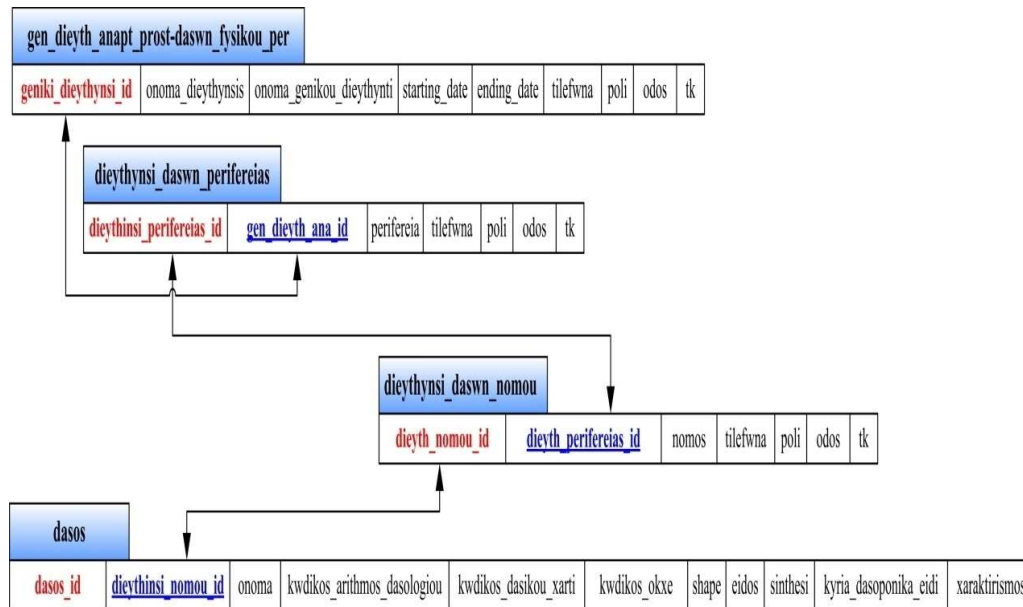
gen_dieyth_anapt_prost-daswn_fysikou_per

| geniki_dieythynsi_id | onoma_dieythynsis | onoma_genikou_dieythynti | starting_date | ending_date | tilefwna | poli | odos | tk |
|---|---|---|---|---|---|---|---|---|

dieythynsi_daswn_perifereias

| dieythinsi_perifereias_id | gen_dieyth_ana_id | perifereia | tilefwna | poli | odos | tk |
|---|---|---|---|---|---|---|

dieythynsi_daswn_nomou

| dieyth_nomou_id | dieyth_perifereias_id | nomos | tilefwna | poli | odos | tk |
|---|---|---|---|---|---|---|

dasos

| dasos_id | dieythinsi_nomou_id | onoma | kwdikos_arithmos_dasologiou | kwdikos_dasikou_xarti | kwdikos_okxe | shape | eidos | sinthesi | kyria_dasoponika_eidi | xaraktirismos |
|---|---|---|---|---|---|---|---|---|---|---|